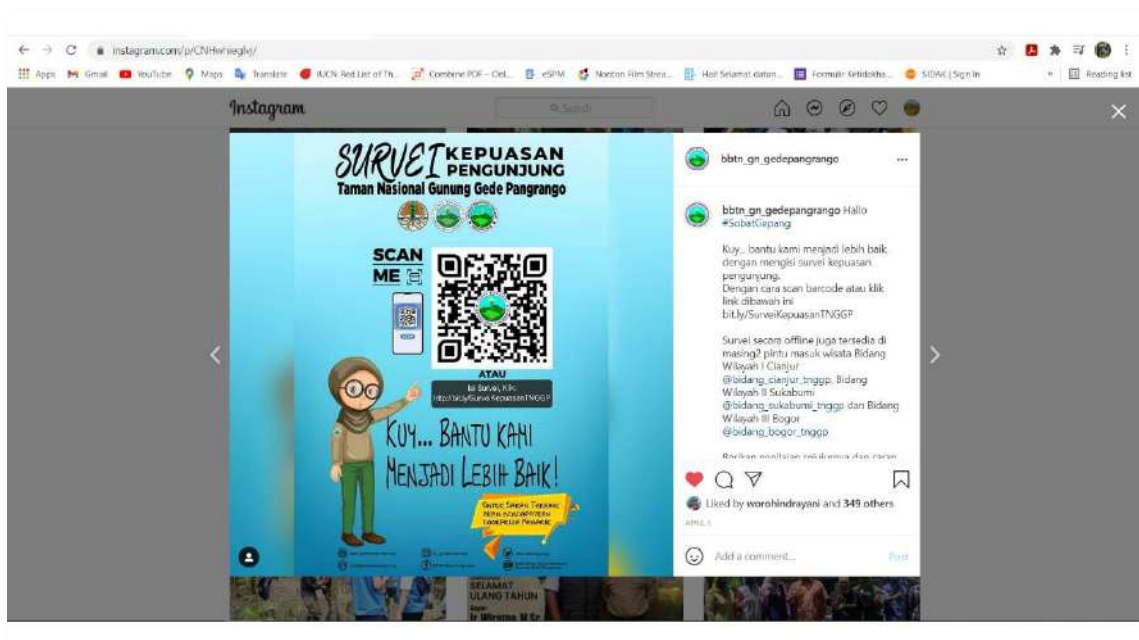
instagram.com/p/CNHwhieglvj/

Apps Gmail YouTube Maps Translate IUCN Red List of Th... Combine PDF - Onl... eSPM Nonton Film Strea... Hai! Selamat datan... Formulir Sekolah... SIDAK | Sign In Reading list

Instagram

Search

SURVEI KEPUASAN PENGUNJUNG
Taman Nasional Gunung Gede Pangrango

SCAN ME

ATAU
Isi Survei, Klik:
http://bit.ly/SurveiKepuasanTNGGP

KUY... BANTU KAMI MENJADI LEBIH BAIK!

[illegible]

bbtn_gn_gedepangrango ...

bbtn_gn_gedepangrango Hallo #SobatGepang

Kuy.. bantu kami menjadi lebih baik dengan mengisi survei kepuasan pengunjung.
Dengan cara scan barcode atau klik link dibawah ini
bit.ly/SurveiKepuasanTNGGP

Survei secara offline juga tersedia di masing2 pintu masuk wisata Bidang Wilayah I Cianjur @bidang_cianjur_tnggp, Bidang Wilayah II Sukabumi @bidang_sukabumi_tnggp dan Bidang Wilayah III Bogor @bidang_bogor_tnggp

Berikan penilaian terbaiknya dan saran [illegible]

Liked by worohindrayani and 349 others

APRIL 1

Add a comment...

Post

SELAMAT ULANG TAHUN